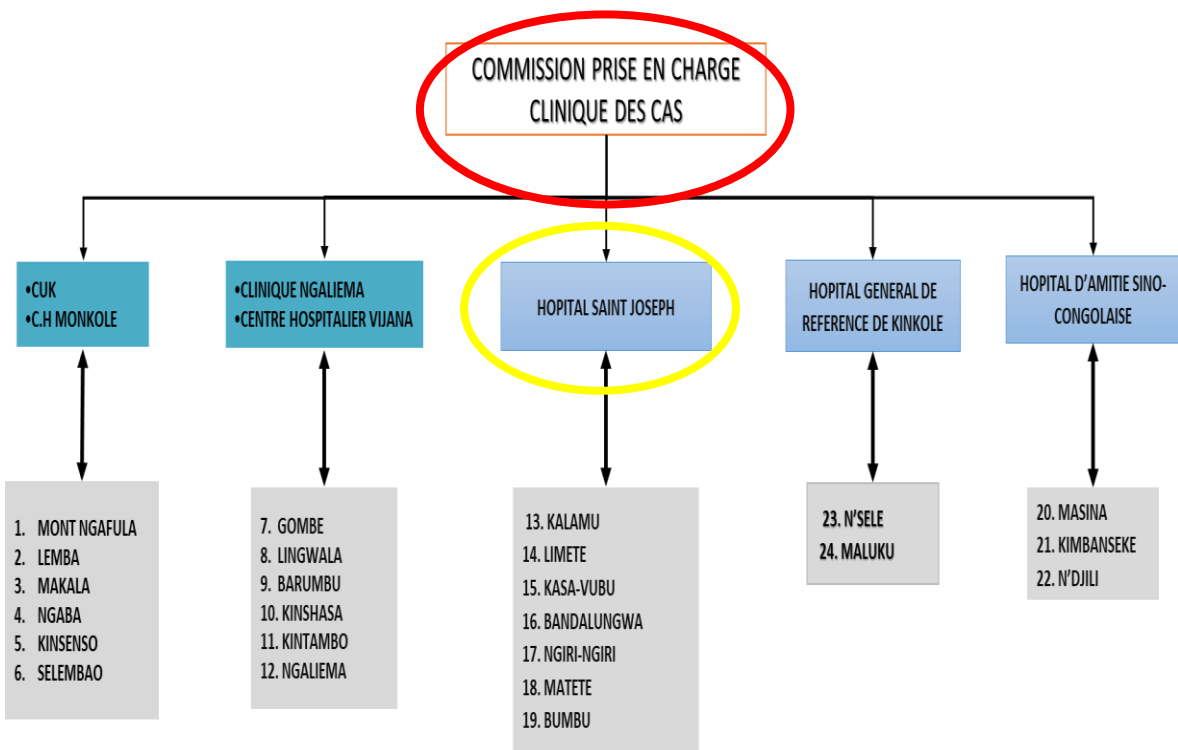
COMMISSION PRISE EN CHARGE CLINIQUE DES CAS

•CUK
•C.H MONKOLE

1. MONT NGAFULA
2. LEMBA
3. MAKALA
4. NGABA
5. KINSENSO
6. SELEMBAO

•CLINIQUE NGALIEMA
•CENTRE HOSPITALIER VIJANA

7. GOMBE
8. LINGWALA
9. BARUMBU
10. KINSHASA
11. KINTAMBO
12. NGALIEMA

HOPITAL SAINT JOSEPH

13. KALAMU
14. LIMETE
15. KASA-VUBU
16. BANDALUNGWA
17. NGIRI-NGIRI
18. MATETE
19. BUMBU

HOPITAL GENERAL DE REFERENCE DE KINKOLE

23. N'SELE
24. MALUKU

HOPITAL D'AMITIE SINO-CONGOLAISE

20. MASINA
21. KIMBANSEKE
22. N'DJILI